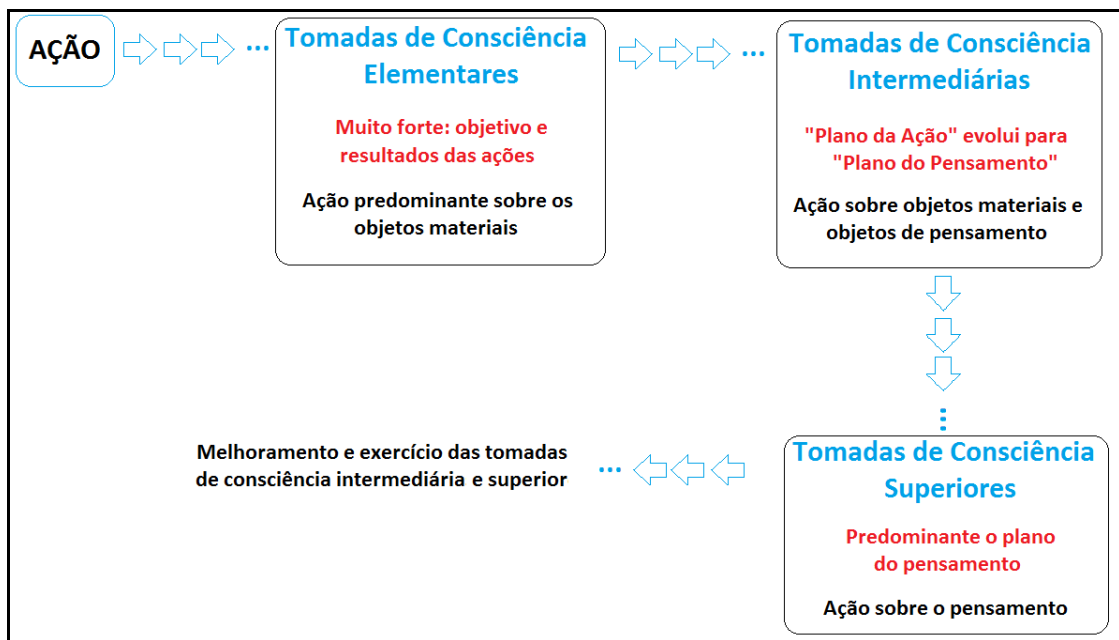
AÇÃO

...

Tomadas de Consciência Elementares

Muito forte: objetivo e resultados das ações

Ação predominante sobre os objetos materiais

...

Tomadas de Consciência Intermediárias

"Plano da Ação" evolui para "Plano do Pensamento"

Ação sobre objetos materiais e objetos de pensamento

⋮

Tomadas de Consciência Superiores

Predominante o plano do pensamento

Ação sobre o pensamento

...

Melhoramento e exercício das tomadas de consciência intermediária e superior